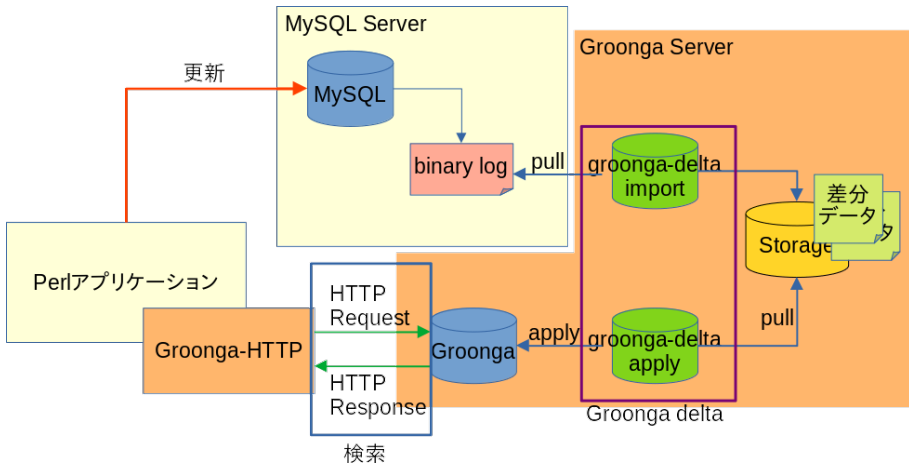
MySQL Server

Groonga Server

更新

MySQL

binary log

pull

groonga-delta import

Storage

差分データ

タ

Perlアプリケーション

HTTP Request

Groonga

apply

groonga-delta apply

pull

Groonga-HTTP

HTTP Response

Groonga delta

検索